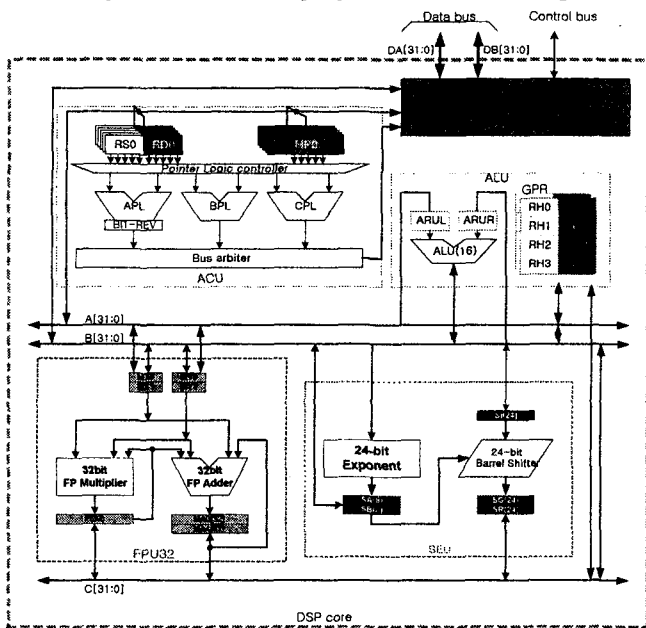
Data bus
Control bus
DA[31:0]
DB[31:0]
RS0
RD0
MP0
Pointer Logic controller
APL
BPL
CPL
BIT-REV
Bus arbiter
ACU
ALU
ARUL
ARUR
ALU(16)
GPR
RH0
RH1
RH2
RH3
A[31:0]
B[31:0]
32bit FP Multiplier
32bit FP Adder
FPU32
24-bit Exponent
24-bit Barrel Shifter
SR(24)
SA(8)
SB(8)
SR(24)
SR(24)
SEU
C[31:0]
DSP core